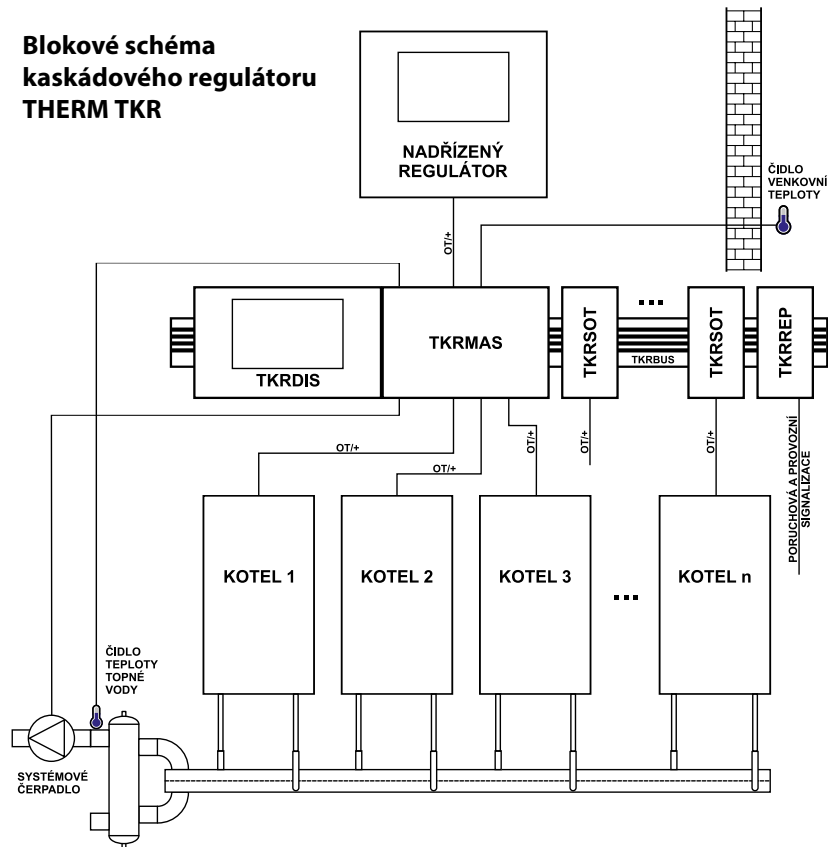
Blokové schéma kaskádového regulátoru THERM TKR

NADŘÍZENÝ REGULÁTOR

ČIDLO VENKOVNÍ TEPLOTY

OT/+

TKRDIS

TKRMAS

TKRSOT

...

TKRSOT

TKRREP

TKRBUS

OT/+

OT/+

OT/+

OT/+

OT/+

PORUCHOVÁ A PROVOZNÍ SIGNALIZACE

KOTEL 1

KOTEL 2

KOTEL 3

...

KOTEL n

ČIDLO TEPLOTY TOPNÉ VODY

SYSTÉMOVÉ ČERPADLO